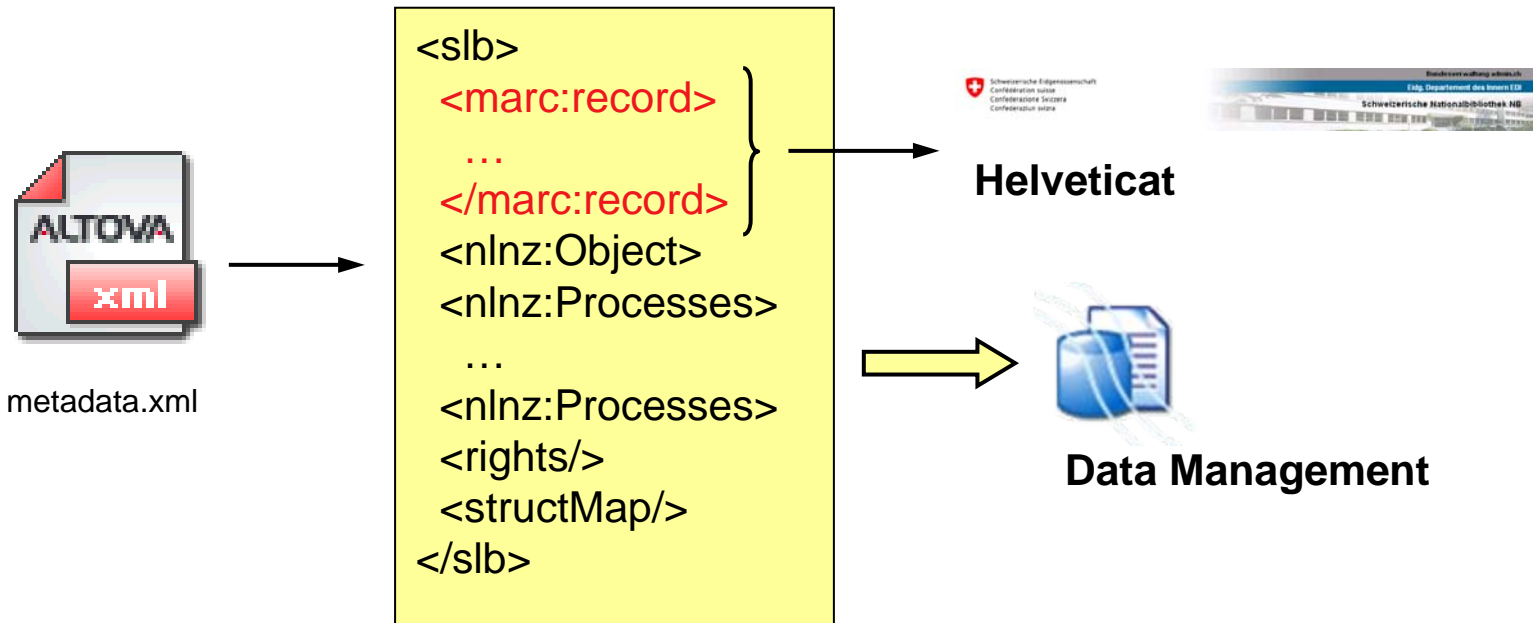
ALTOVA
xml
metadata.xml

<slb>
<marc:record>
…
</marc:record>
<nlnz:Object>
<nlnz:Processes>
…
<nlnz:Processes>
<rights/>
<structMap/>
</slb>

Schweizerische Eidgenossenschaft
Confédération suisse
Confederazione Svizzera
Confederaziun svizra

Bundesverwaltung admin.ch
Eidg. Departement des Innern EDI
Schweizerische Nationalbibliothek NB

Helveticat

Data Management